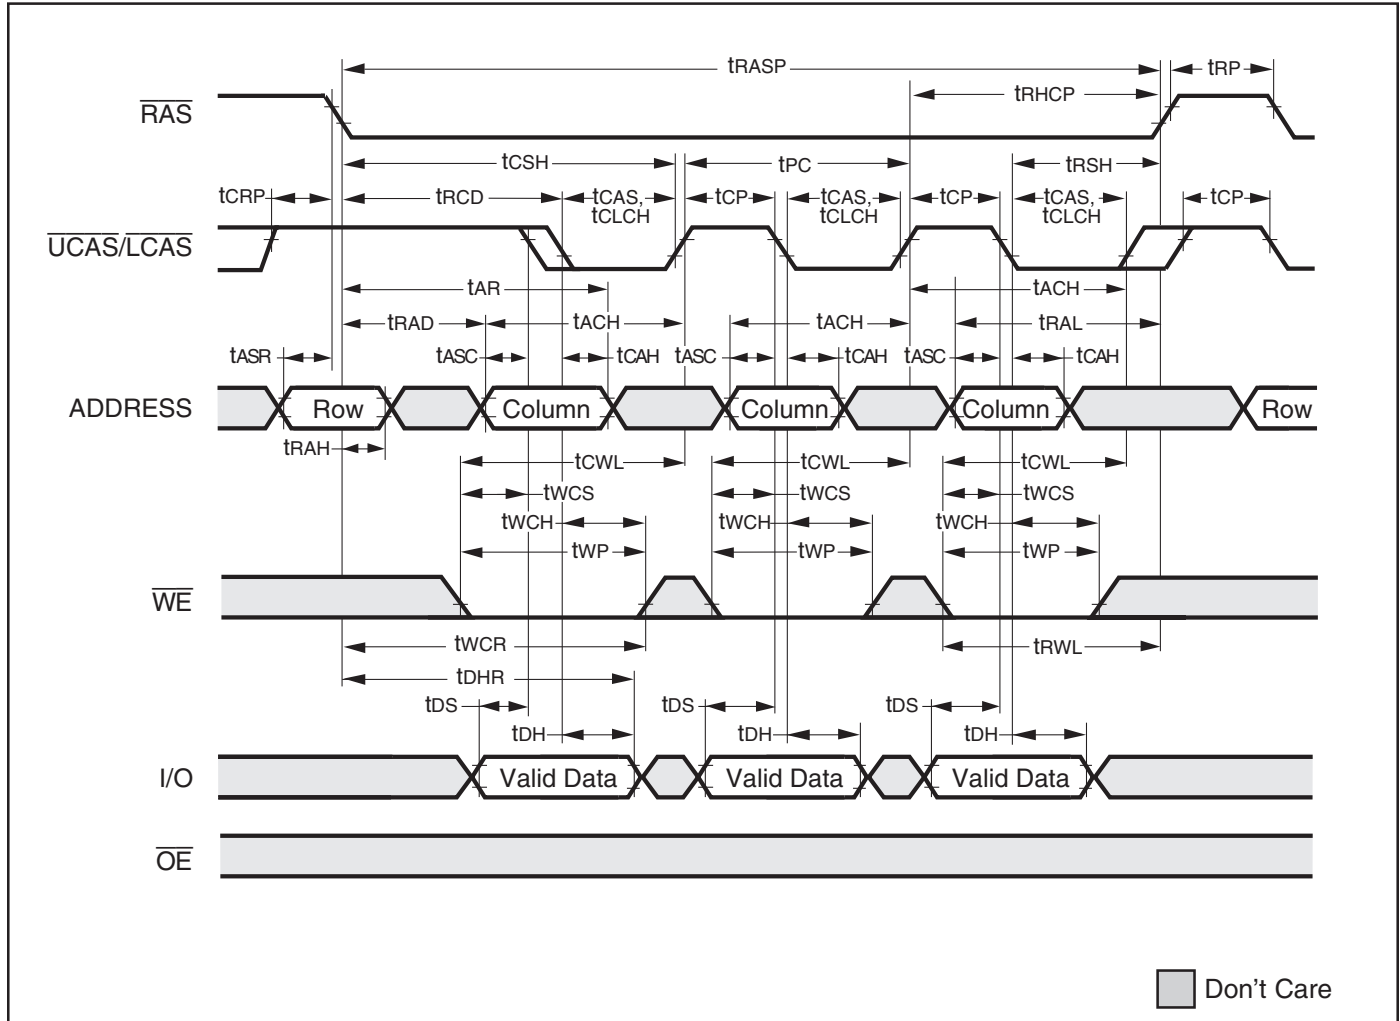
tRASP
tRP
tRHCP
$\overline{RAS}$
tCSH
tPC
tRSH
tCRP
tRCD
tCAS, tCLCH
tCP
tCAS, tCLCH
tCP
tCAS, tCLCH
tCP
$\overline{UCAS}/\overline{LCAS}$
tAR
tACH
tRAD
tACH
tACH
tRAL
tASR
tASC
tCAH
tASC
tCAH
tASC
tCAH
ADDRESS
Row
Column
Column
Column
Row
tRAH
tCWL
tCWL
tCWL
tWCS
tWCS
tWCS
tWCH
tWCH
tWCH
tWP
tWP
tWP
$\overline{WE}$
tWCR
tRWL
tDHR
tDS
tDS
tDS
tDH
tDH
tDH
I/O
Valid Data
Valid Data
Valid Data
$\overline{OE}$
Don’t Care